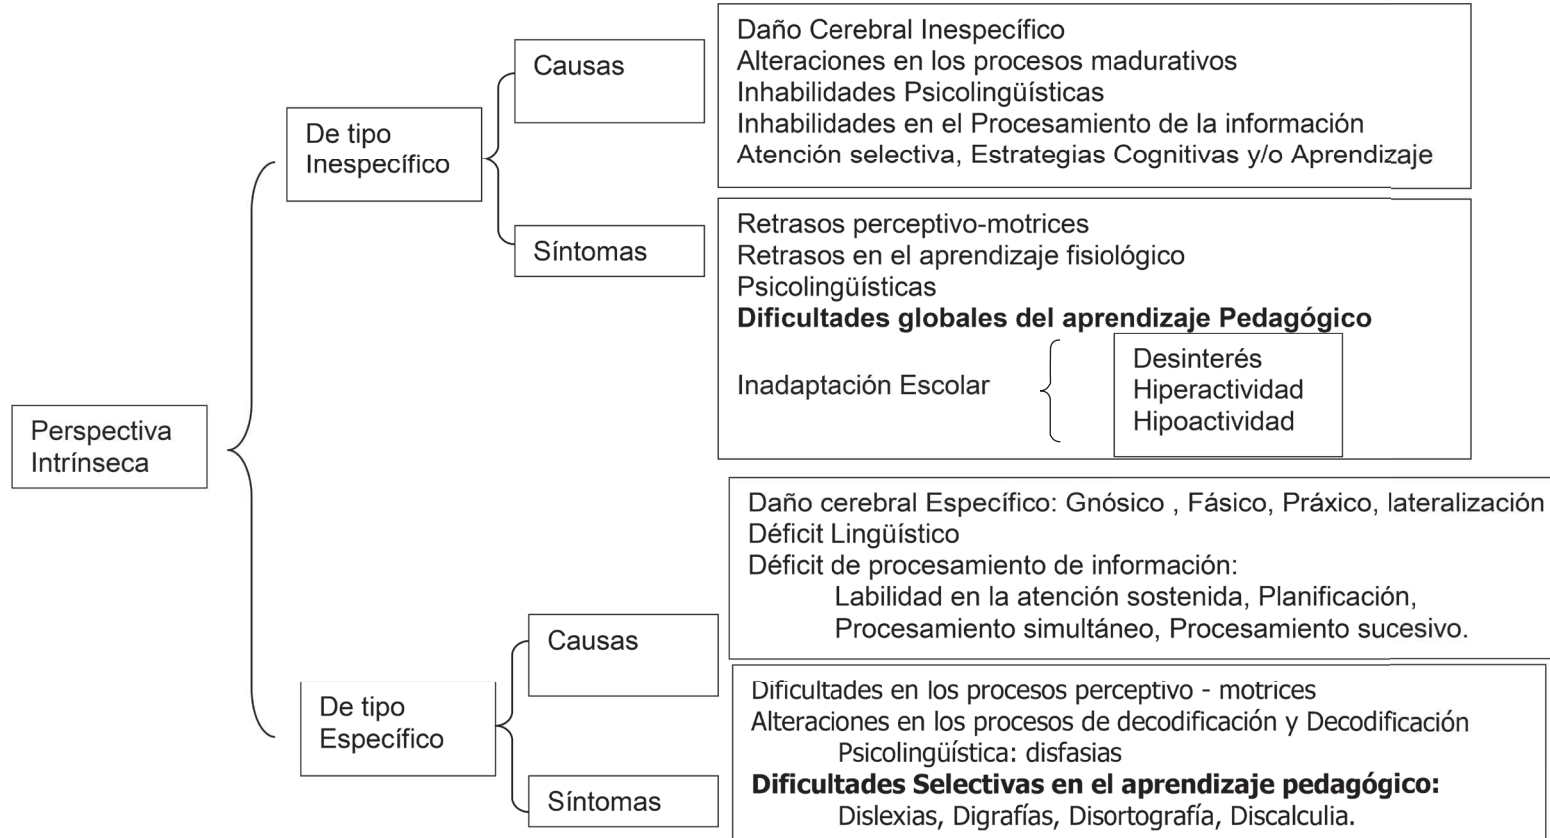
Perspectiva Intrínseca

De tipo Inespecífico

Causas

Daño Cerebral Inespecífico
Alteraciones en los procesos madurativos
Inhabilidades Psicolingüísticas
Inhabilidades en el Procesamiento de la información
Atención selectiva, Estrategias Cognitivas y/o Aprendizaje

Síntomas

Retrasos perceptivo-motrices
Retrasos en el aprendizaje fisiológico
Psicolingüísticas
**Dificultades globales del aprendizaje Pedagógico**

Inadaptación Escolar

Desinterés
Hiperactividad
Hipoactividad

De tipo Específico

Causas

Daño cerebral Específico: Gnósico , Fásico, Práxico, lateralización
Déficit Lingüístico
Déficit de procesamiento de información:
Labilidad en la atención sostenida, Planificación, Procesamiento simultáneo, Procesamiento sucesivo.

Síntomas

Dificultades en los procesos perceptivo - motrices
Alteraciones en los procesos de decodificación y Decodificación
Psicolingüística: disfasias
**Dificultades Selectivas en el aprendizaje pedagógico:**
Dislexias, Digrafías, Disortografía, Discalculia.